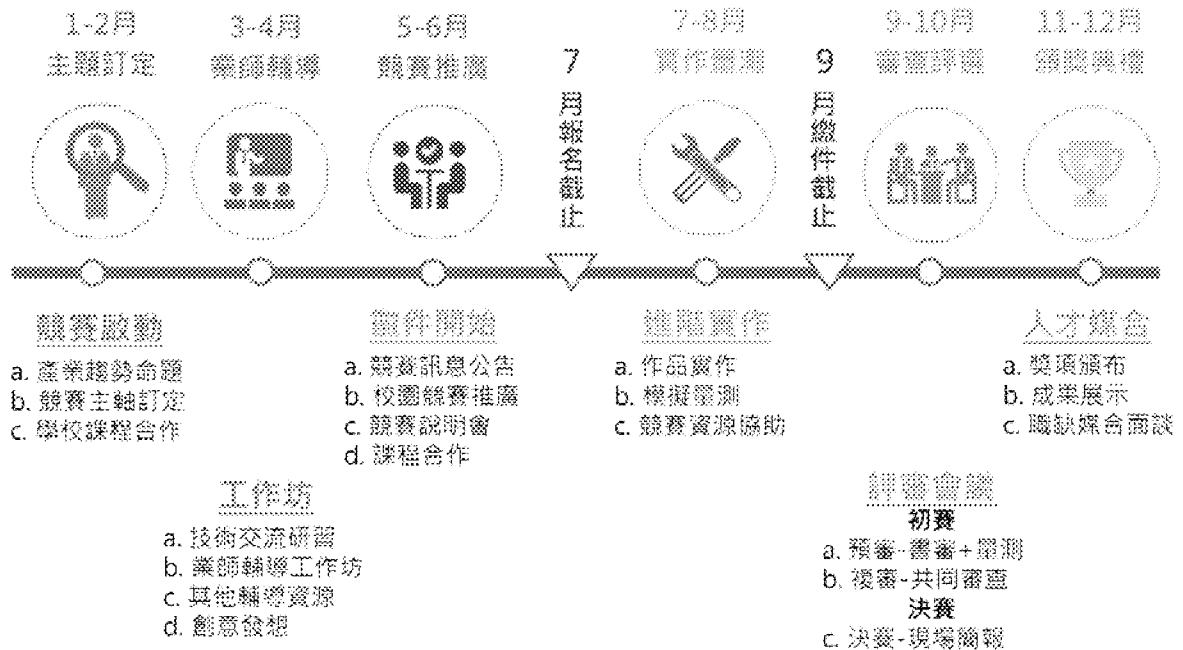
1-2月
主題訂定

3-4月
業師輔導

5-6月
競賽推廣

7
月報名截止

7-8月
實作量測

9
月繳件截止

9-10月
審查評選

11-12月
頒獎典禮

競賽啟動
a. 產業趨勢命題
b. 競賽主軸訂定
c. 學校課程合作

徵件開始
a. 競賽訊息公告
b. 校園競賽推廣
c. 競賽說明會
d. 課程合作

進階實作
a. 作品實作
b. 模擬量測
c. 競賽資源協助

人才媒合
a. 獎項頒布
b. 成果展示
c. 職缺媒合面談

工作坊
a. 技術交流研習
b. 業師輔導工作坊
c. 其他輔導資源
d. 創意發想

評審會議
初賽
a. 預審-書審+量測
b. 複審-共同審查
決賽
c. 決賽-現場簡報